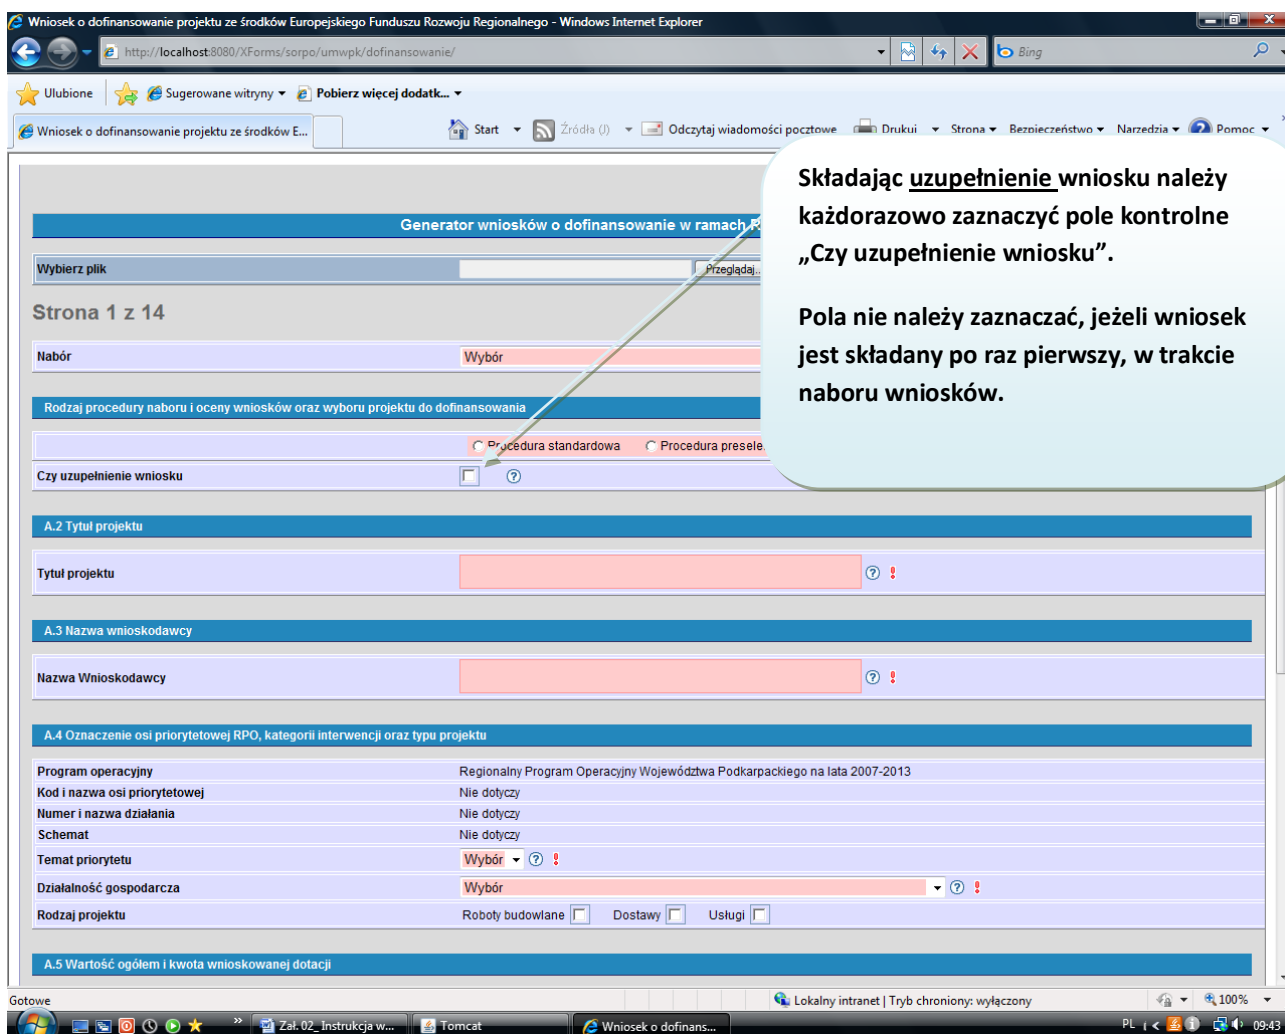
Wniosek o dofinansowanie projektu ze środków Europejskiego Funduszu Rozwoju Regionalnego - Windows Internet Explorer

http://localhost:8080/XForms/sorpo/umwpk/dofinansowanie/

Bing

Ulubione

Sugerowane witryny ▾

Pobierz więcej dodatk... ▾

Wniosek o dofinansowanie projektu ze środków E...

Start ▾ Źródła (J) ▾ Odczytaj wiadomości pocztowe Drukuj ▾ Strona ▾ Bezpieczeństwo ▾ Narzędzia ▾ Pomoc ▾

Składając uzupełnienie wniosku należy każdorazowo zaznaczyć pole kontrolne „Czy uzupełnienie wniosku”.

Pola nie należy zaznaczać, jeżeli wniosek jest składany po raz pierwszy, w trakcie naboru wniosków.

Generator wniosków o dofinansowanie w ramach R

Wybierz plik

Przeglądaj...

Strona 1 z 14

Nabór

Wybór

Rodzaj procedury naboru i oceny wniosków oraz wyboru projektu do dofinansowania

Procedura standardowa

Procedura presele

Czy uzupełnienie wniosku

A.2 Tytuł projektu

Tytuł projektu

A.3 Nazwa wnioskodawcy

Nazwa Wnioskodawcy

A.4 Oznaczenie osi priorytetowej RPO, kategorii interwencji oraz typu projektu

| | |
|---|---|
| Program operacyjny | Regionalny Program Operacyjny Województwa Podkarpackiego na lata 2007-2013 |
| Kod i nazwa osi priorytetowej | Nie dotyczy |
| Numer i nazwa działania | Nie dotyczy |
| Schemat | Nie dotyczy |
| Temat priorytetu | Wybór |
| Działalność gospodarcza | Wybór |
| Rodzaj projektu | Roboty budowlane  Dostawy  Usługi |

A.5 Wartość ogółem i kwota wnioskowanej dotacji

Gotowe

Lokalny intranet | Tryb chroniony: wyłączony

100%

Zał. 02_Instrukcja w...

Tomcat

Wniosek o dofinans...

PL

09:43